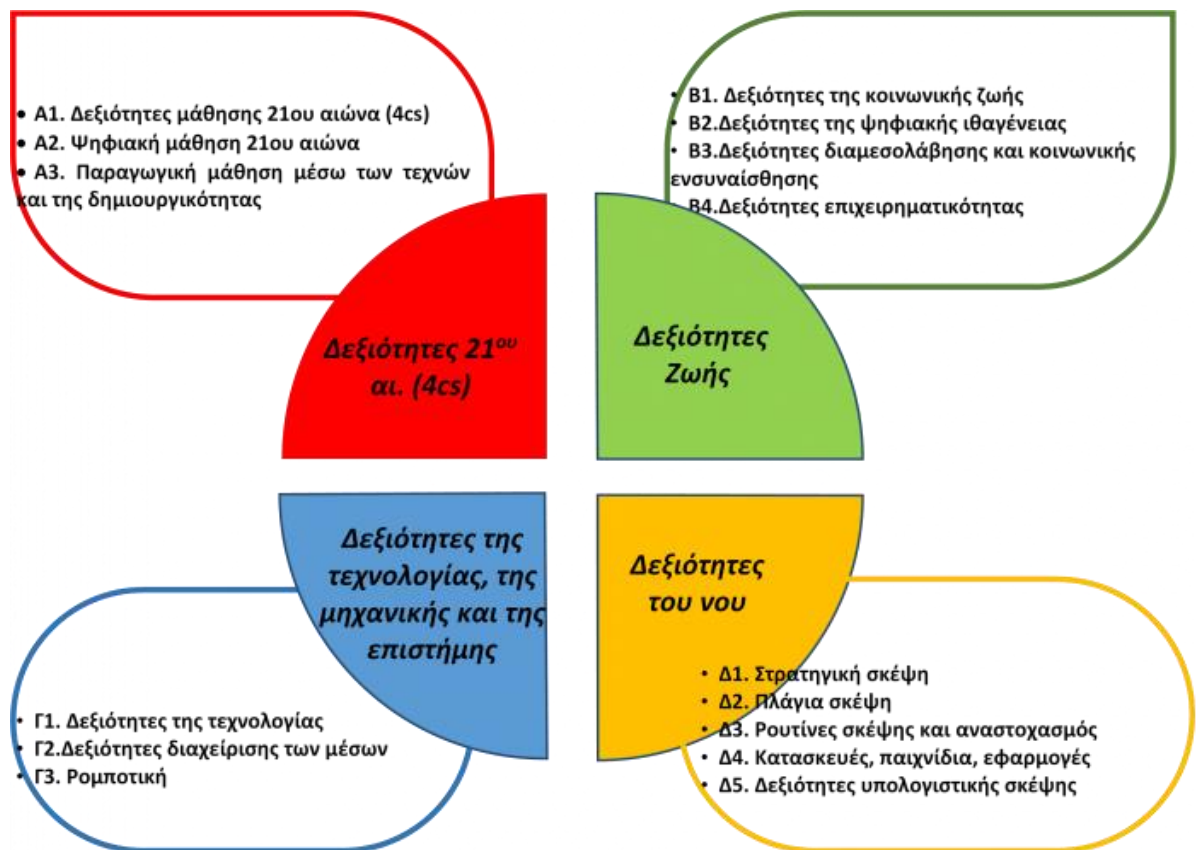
• Α1. Δεξιότητες μάθησης 21ου αιώνα (4cs)
• Α2. Ψηφιακή μάθηση 21ου αιώνα
• Α3. Παραγωγική μάθηση μέσω των τεχνών και της δημιουργικότητας

• Β1. Δεξιότητες της κοινωνικής ζωής
• Β2.Δεξιότητες της ψηφιακής ιθαγένειας
• Β3.Δεξιότητες διαμεσολάβησης και κοινωνικής ενσυναίσθησης
• Β4.Δεξιότητες επιχειρηματικότητας

Δεξιότητες 21$^{ου}$ αι. (4cs)

Δεξιότητες Ζωής

Δεξιότητες της τεχνολογίας, της μηχανικής και της επιστήμης

Δεξιότητες του νου

• Γ1. Δεξιότητες της τεχνολογίας
• Γ2.Δεξιότητες διαχείρισης των μέσων
• Γ3. Ρομποτική

• Δ1. Στρατηγική σκέψη
• Δ2. Πλάγια σκέψη
• Δ3. Ρουτίνες σκέψης και αναστοχασμός
• Δ4. Κατασκευές, παιχνίδια, εφαρμογές
• Δ5. Δεξιότητες υπολογιστικής σκέψης